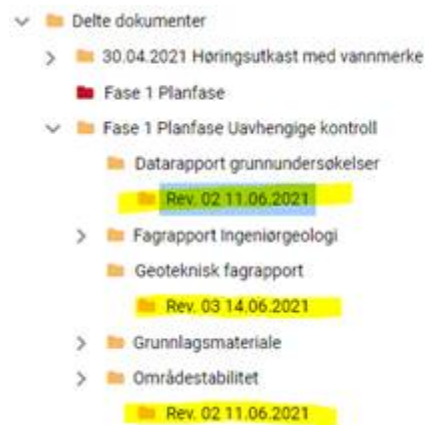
Delte dokumenter
30.04.2021 Høringsutkast med vannmerke
Fase 1 Planfase
Fase 1 Planfase Uavhengige kontroll
Datarapport grunnundersøkelser
Rev. 02 11.06.2021
Fagrapport Ingeniørgeologi
Geoteknisk fagrapport
Rev. 03 14.06.2021
Grunnlagsmateriale
Områdestabilitet
Rev. 02 11.06.2021